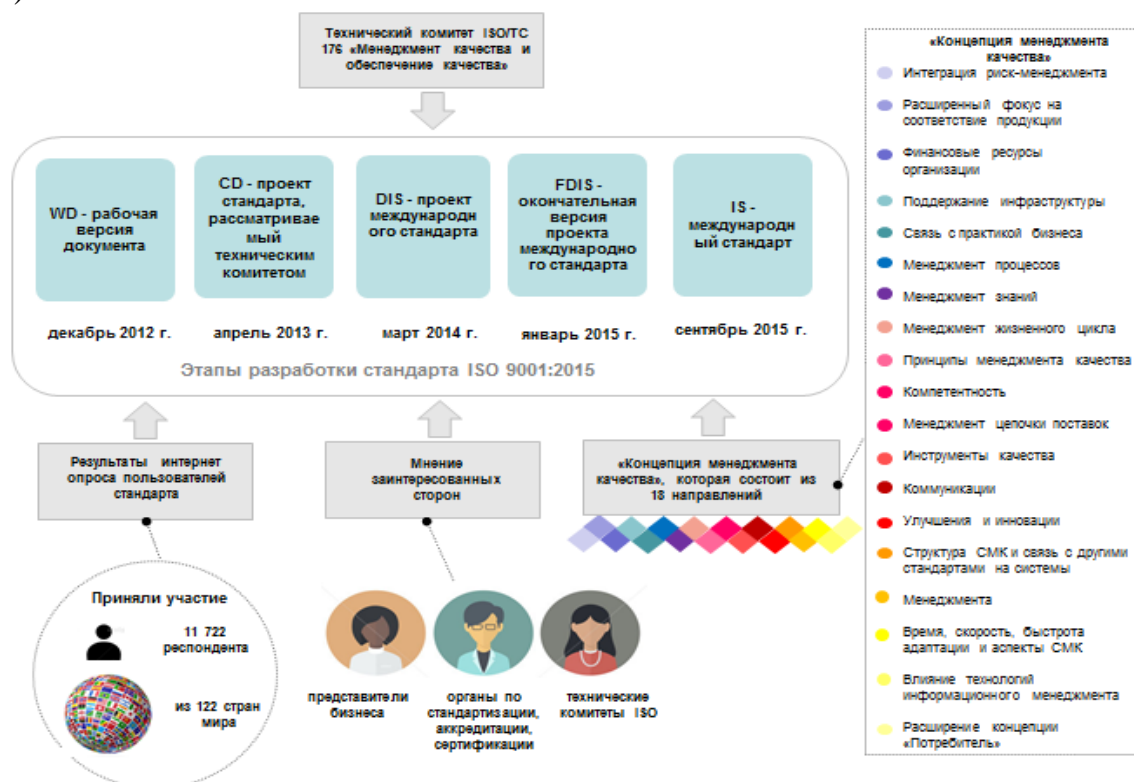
Технический комитет ISO/TC 176 «Менеджмент качества и обеспечение качества»

WD - рабочая версия документа

декабрь 2012 г.

CD - проект стандарта, рассматриваемый техническим комитетом

апрель 2013 г.

DIS - проект международного стандарта

март 2014 г.

FDIS - окончательная версия проекта международного стандарта

январь 2015 г.

IS - международный стандарт

сентябрь 2015 г.

Этапы разработки стандарта ISO 9001:2015

Результаты интернет опроса пользователей стандарта

Мнение заинтересованных сторон

«Концепция менеджмента качества», которая состоит из 18 направлений

Приняли участие

11 722 респондента

из 122 стран мира

представители бизнеса

органы по стандартизации, аккредитации, сертификации

технические комитеты ISO

«Концепция менеджмента качества»

Интеграция риск-менеджмента

Расширенный фокус на соответствие продукции

Финансовые ресурсы организации

Поддержание инфраструктуры

Связь с практикой бизнеса

Менеджмент процессов

Менеджмент знаний

Менеджмент жизненного цикла

Принципы менеджмента качества

Компетентность

Менеджмент цепочки поставок

Инструменты качества

Коммуникации

Улучшения и инновации

Структура СМК и связь с другими стандартами на системы

Менеджмента

Время, скорость, быстрота адаптации и аспекты СМК

Влияние технологий информационного менеджмента

Расширение концепции «Потребитель»